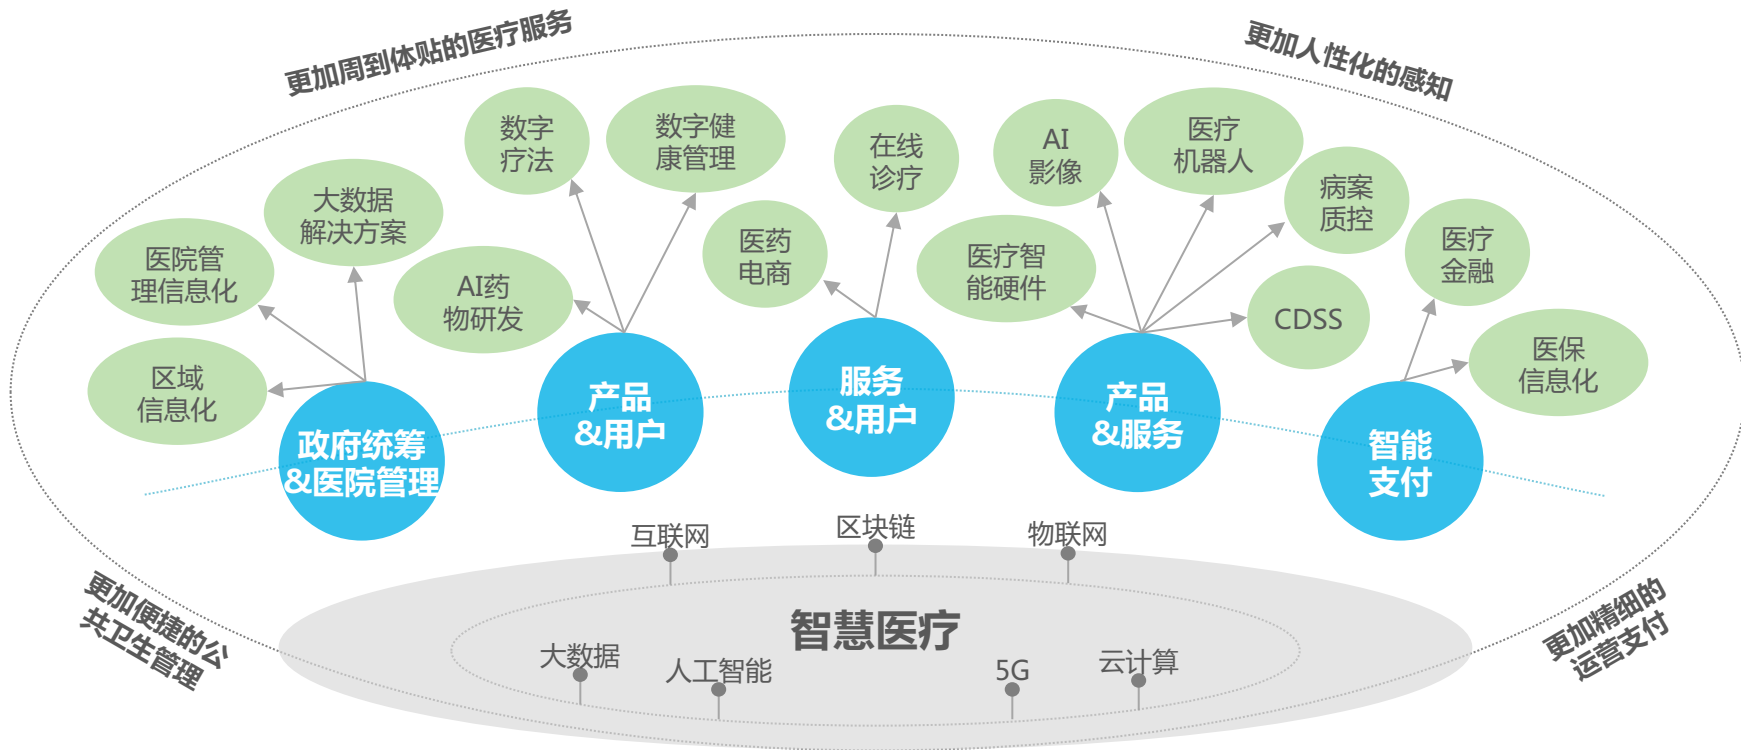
更加周到体贴的医疗服务

更加人性化的感知

数字疗法

数字健康管理

在线诊疗

AI影像

医疗机器人

病案质控

大数据解决方案

医院管理信息化

AI药物研发

医药电商

医疗智能硬件

CDSS

医疗金融

医保信息化

区域信息化

政府统筹&医院管理

产品&用户

服务&用户

产品&服务

智能支付

互联网

区块链

物联网

智慧医疗

大数据

人工智能

5G

云计算

更加便捷的公共卫生管理

更加精细的运营支付